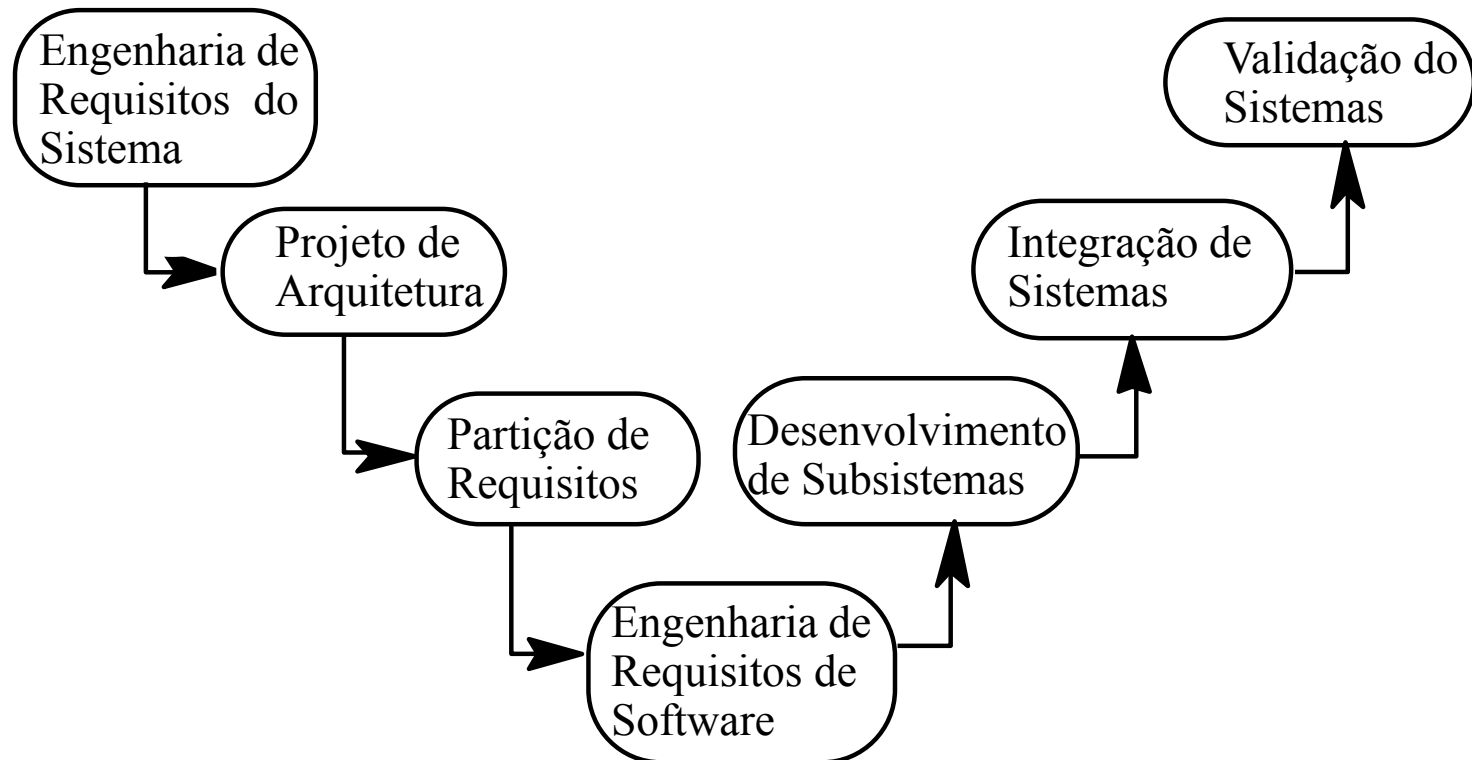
Engenharia de Requisitos do Sistema

Projeto de Arquitetura

Partição de Requisitos

Engenharia de Requisitos de Software

Desenvolvimento de Subsistemas

Integração de Sistemas

Validação do Sistemas